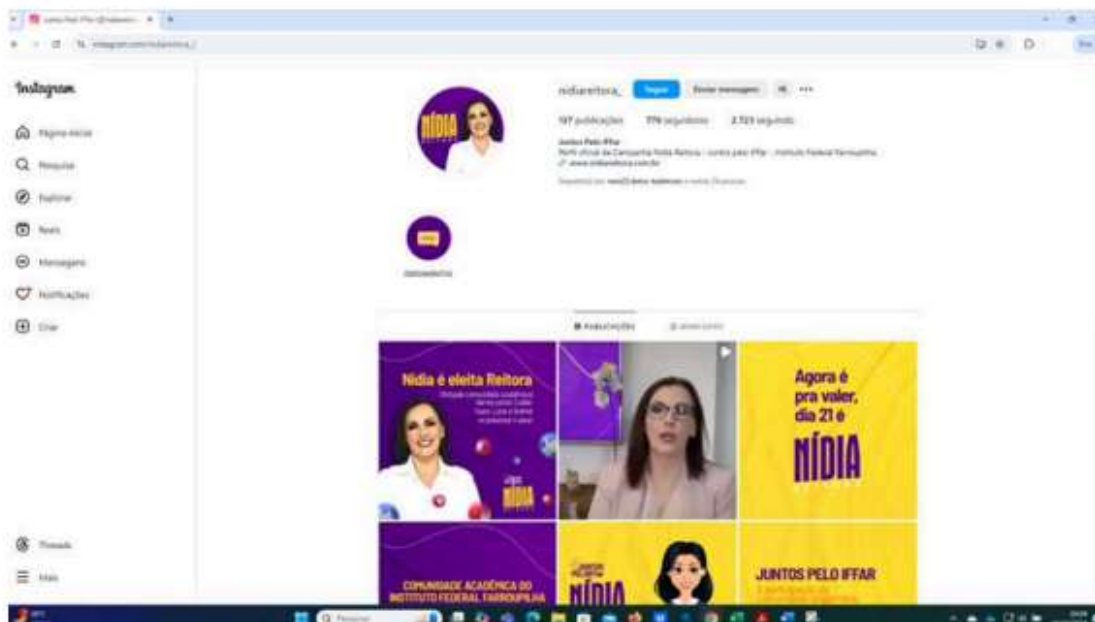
Instagram

Página inicial
Pesquisa
Explorar
Reels
Mensagens
Notificações
Criar
Threads
Mais

nidiareitora_ Seguir Enviar mensagem

197 publicações 776 seguidores 2.723 seguindo

Juntos Pelo IFFar
Perfil oficial da Campanha Nídia Reitora - Juntos pelo IFFar - Instituto Federal Farroupilha
www.nidiareitora.com.br

NÍDIA

Publicações

Nídia é eleita Reitora

NÍDIA

Agora é pra valer, dia 21 é NÍDIA

COMUNIDADE ACADÊMICA DO INSTITUTO FEDERAL FARROUPILHA

NÍDIA

JUNTOS PELO IFFAR